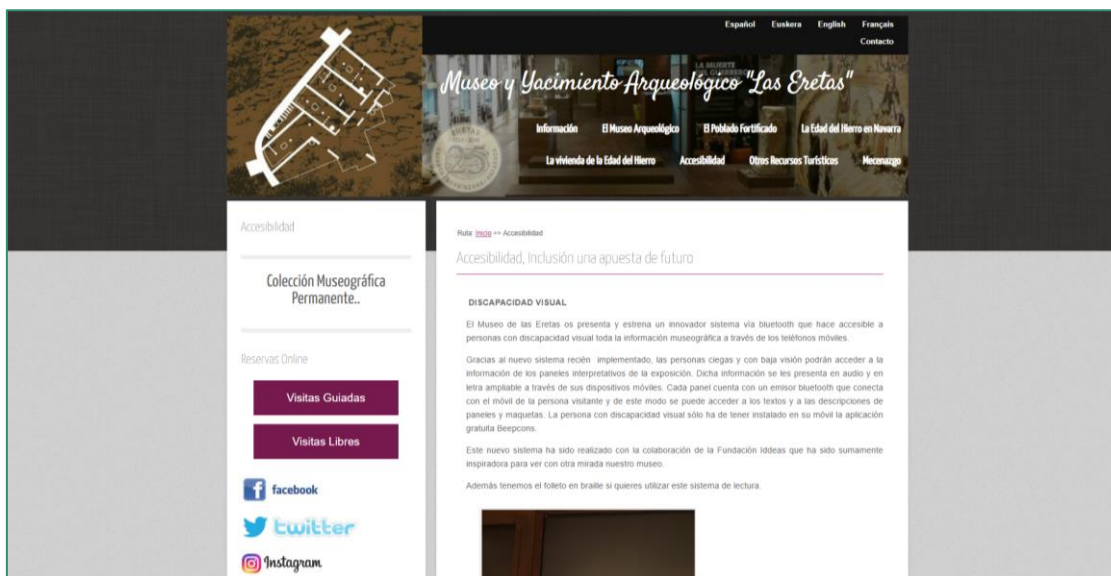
Español Euskera English Français
Contacto

Museo y Yacimiento Arqueológico "Las Eretas"

Información El Museo Arqueológico El Poblado Fortificado La Edad del Hierro en Navarra
La vivienda de la Edad del Hierro Accesibilidad Otros Recursos Turísticos Mecenazgo

Accesibilidad

Colección Museográfica Permanente..

Reservas Online

Visitas Guiadas

Visitas Libres

facebook

twitter

Instagram

Ruta: Inicio >> Accesibilidad

Accesibilidad, Inclusión una apuesta de futuro

DISCAPACIDAD VISUAL

El Museo de las Eretas os presenta y estrena un innovador sistema vía bluetooth que hace accesible a personas con discapacidad visual toda la información museográfica a través de los teléfonos móviles.

Gracias al nuevo sistema recién implementado, las personas ciegas y con baja visión podrán acceder a la información de los paneles interpretativos de la exposición. Dicha información se les presenta en audio y en letra ampliable a través de sus dispositivos móviles. Cada panel cuenta con un emisor bluetooth que conecta con el móvil de la persona visitante y de este modo se puede acceder a los textos y a las descripciones de paneles y maquetas. La persona con discapacidad visual sólo ha de tener instalado en su móvil la aplicación gratuita Beepcons.

Este nuevo sistema ha sido realizado con la colaboración de la Fundación Iddeas que ha sido sumamente inspiradora para ver con otra mirada nuestro museo.

Además tenemos el folleto en braille si quieres utilizar este sistema de lectura.